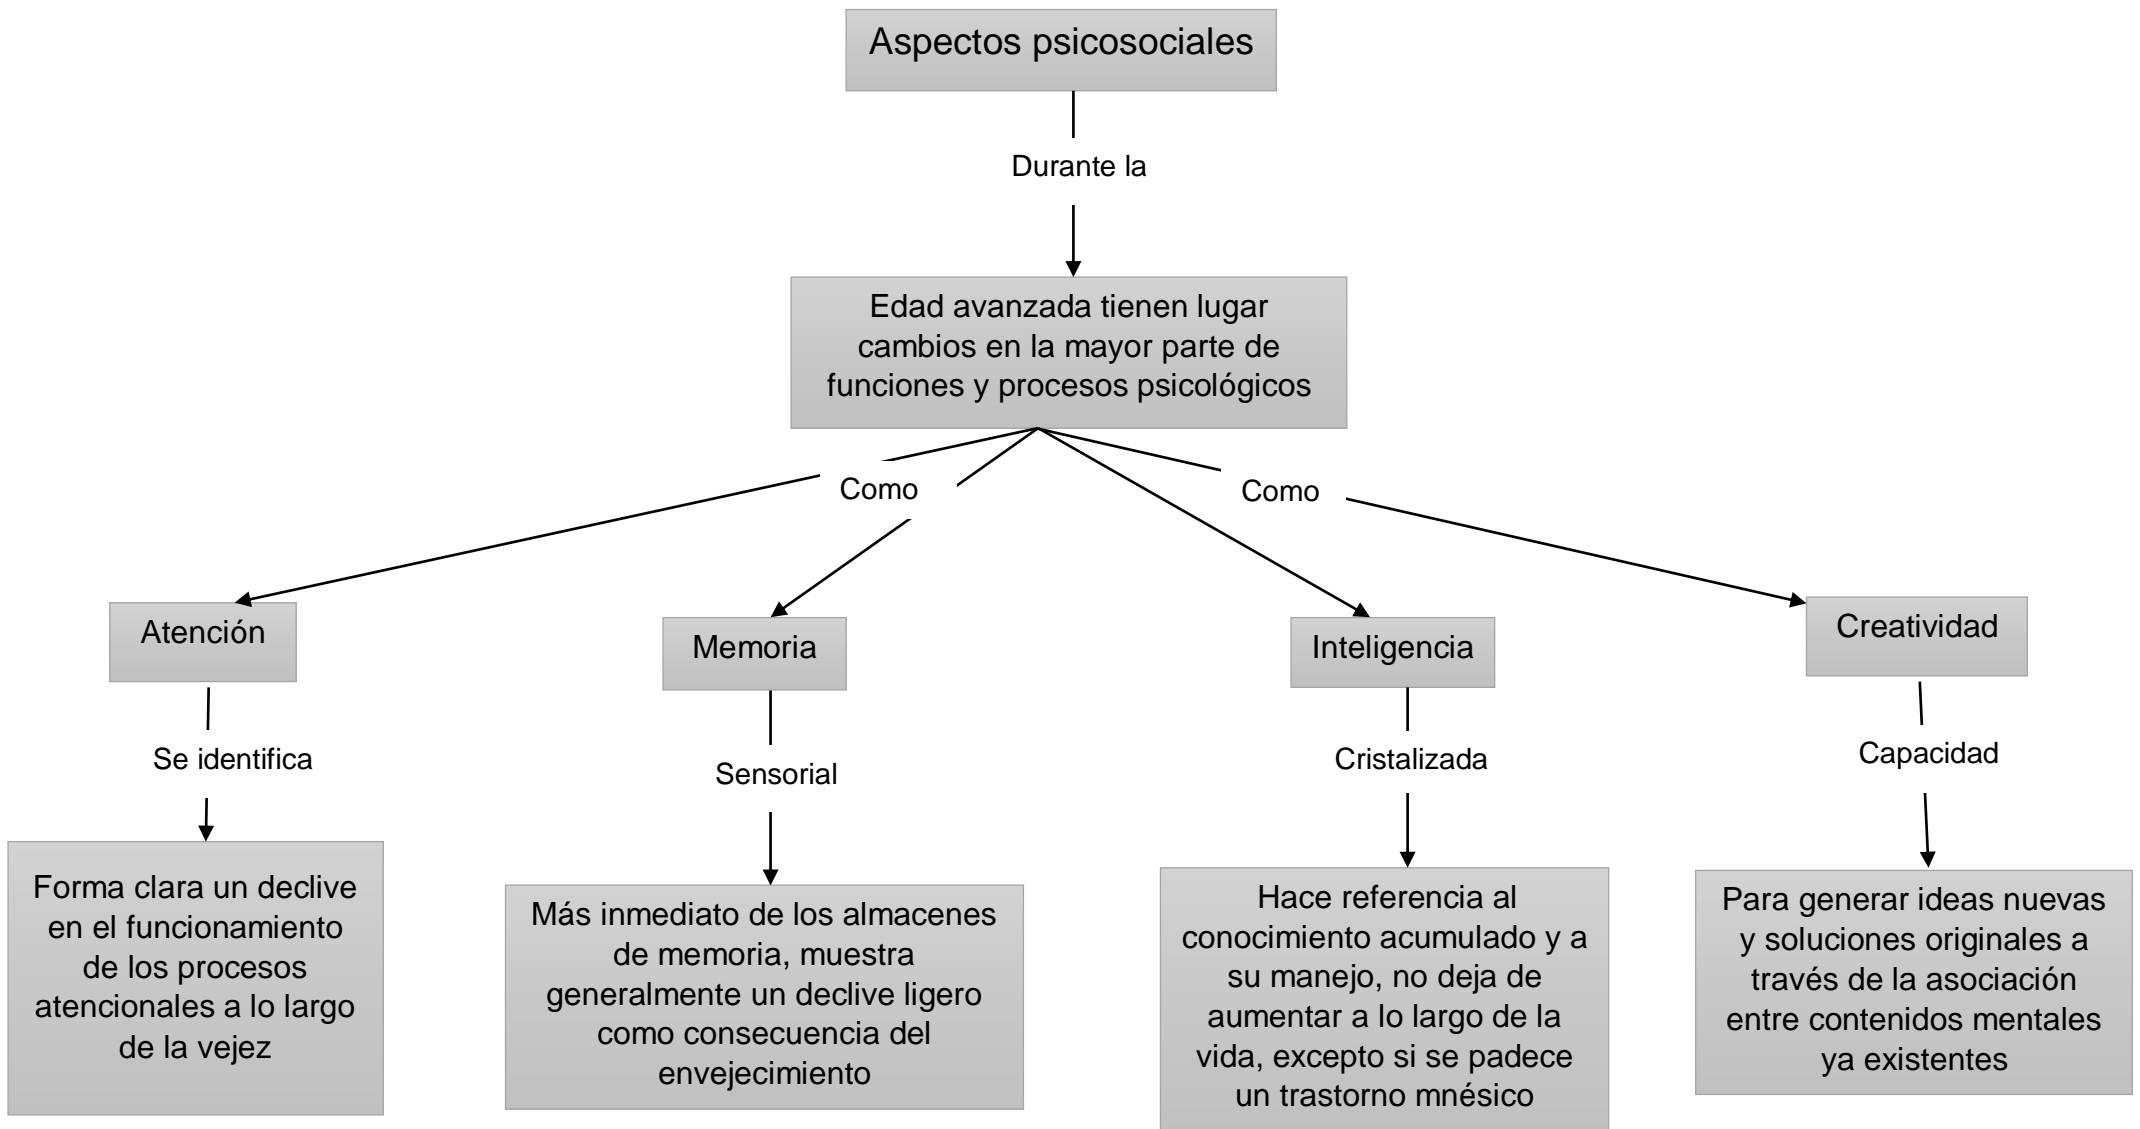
Aspectos psicosociales

Durante la

Edad avanzada tienen lugar cambios en la mayor parte de funciones y procesos psicológicos

Como

Como

Atención

Se identifica

Forma clara un declive en el funcionamiento de los procesos atencionales a lo largo de la vejez

Memoria

Sensorial

Más inmediato de los almacenes de memoria, muestra generalmente un declive ligero como consecuencia del envejecimiento

Inteligencia

Cristalizada

Hace referencia al conocimiento acumulado y a su manejo, no deja de aumentar a lo largo de la vida, excepto si se padece un trastorno mnésico

Creatividad

Capacidad

Para generar ideas nuevas y soluciones originales a través de la asociación entre contenidos mentales ya existentes